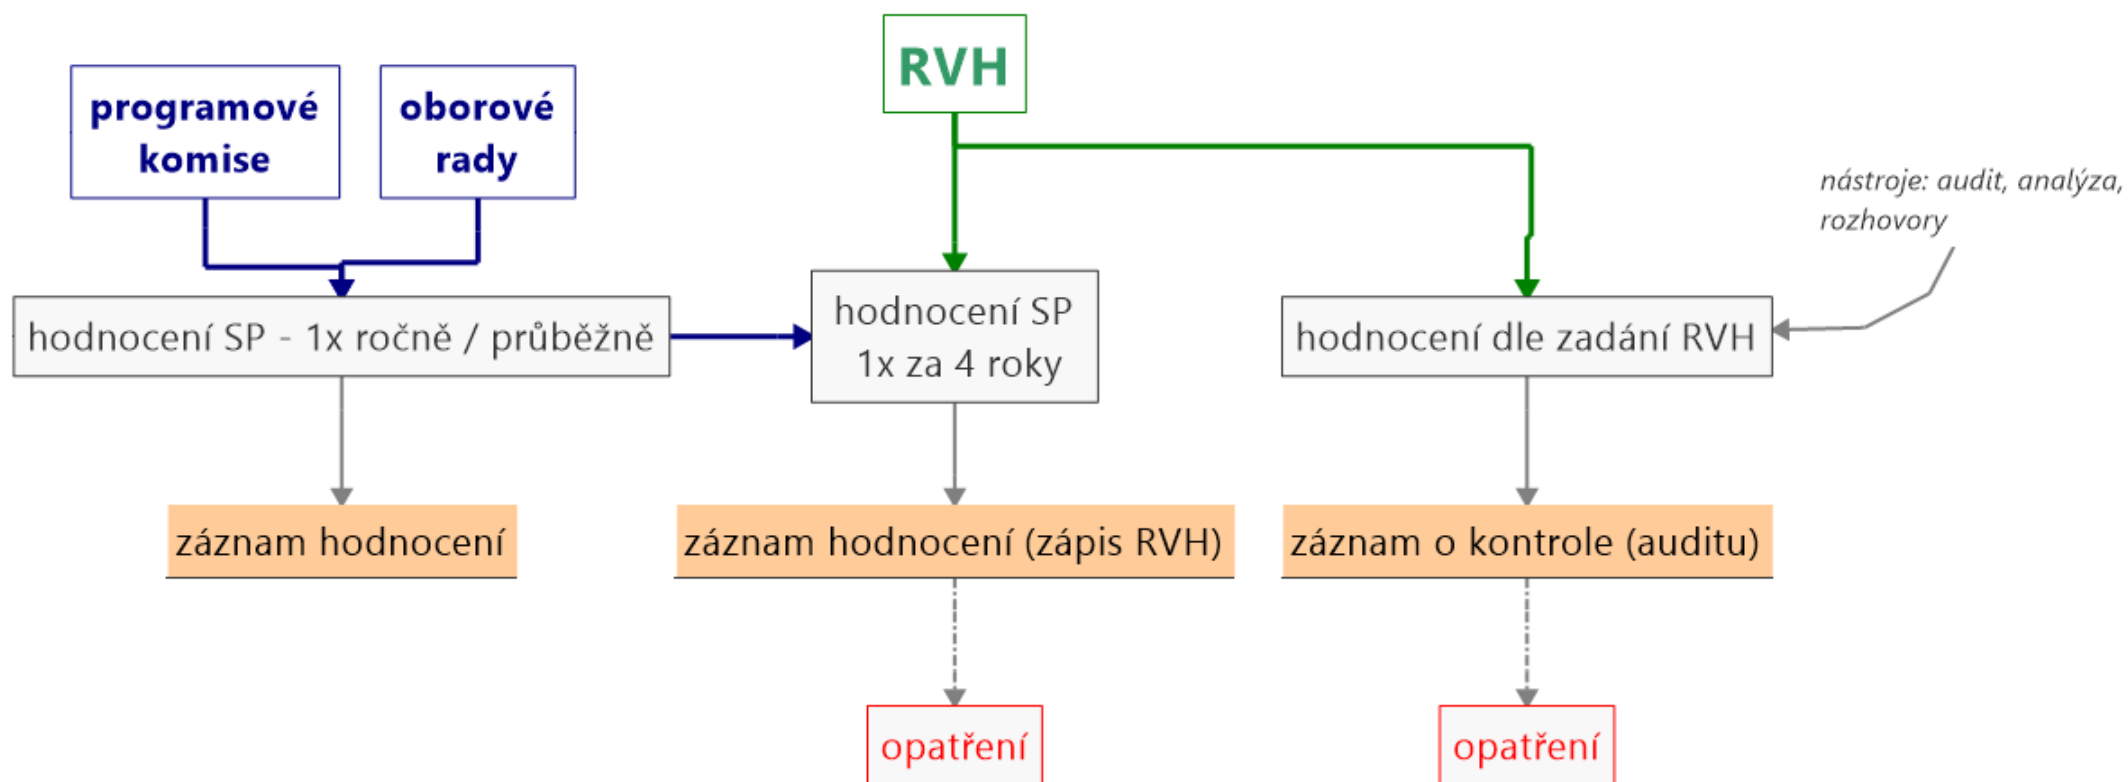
RVH

programové komise

oborové rady

nástroje: audit, analýza, rozhovory

hodnocení SP - 1x ročně / průběžně

hodnocení SP 1x za 4 roky

hodnocení dle zadání RVH

záznam hodnocení

záznam hodnocení (zápis RVH)

záznam o kontrole (auditu)

opatření

opatření